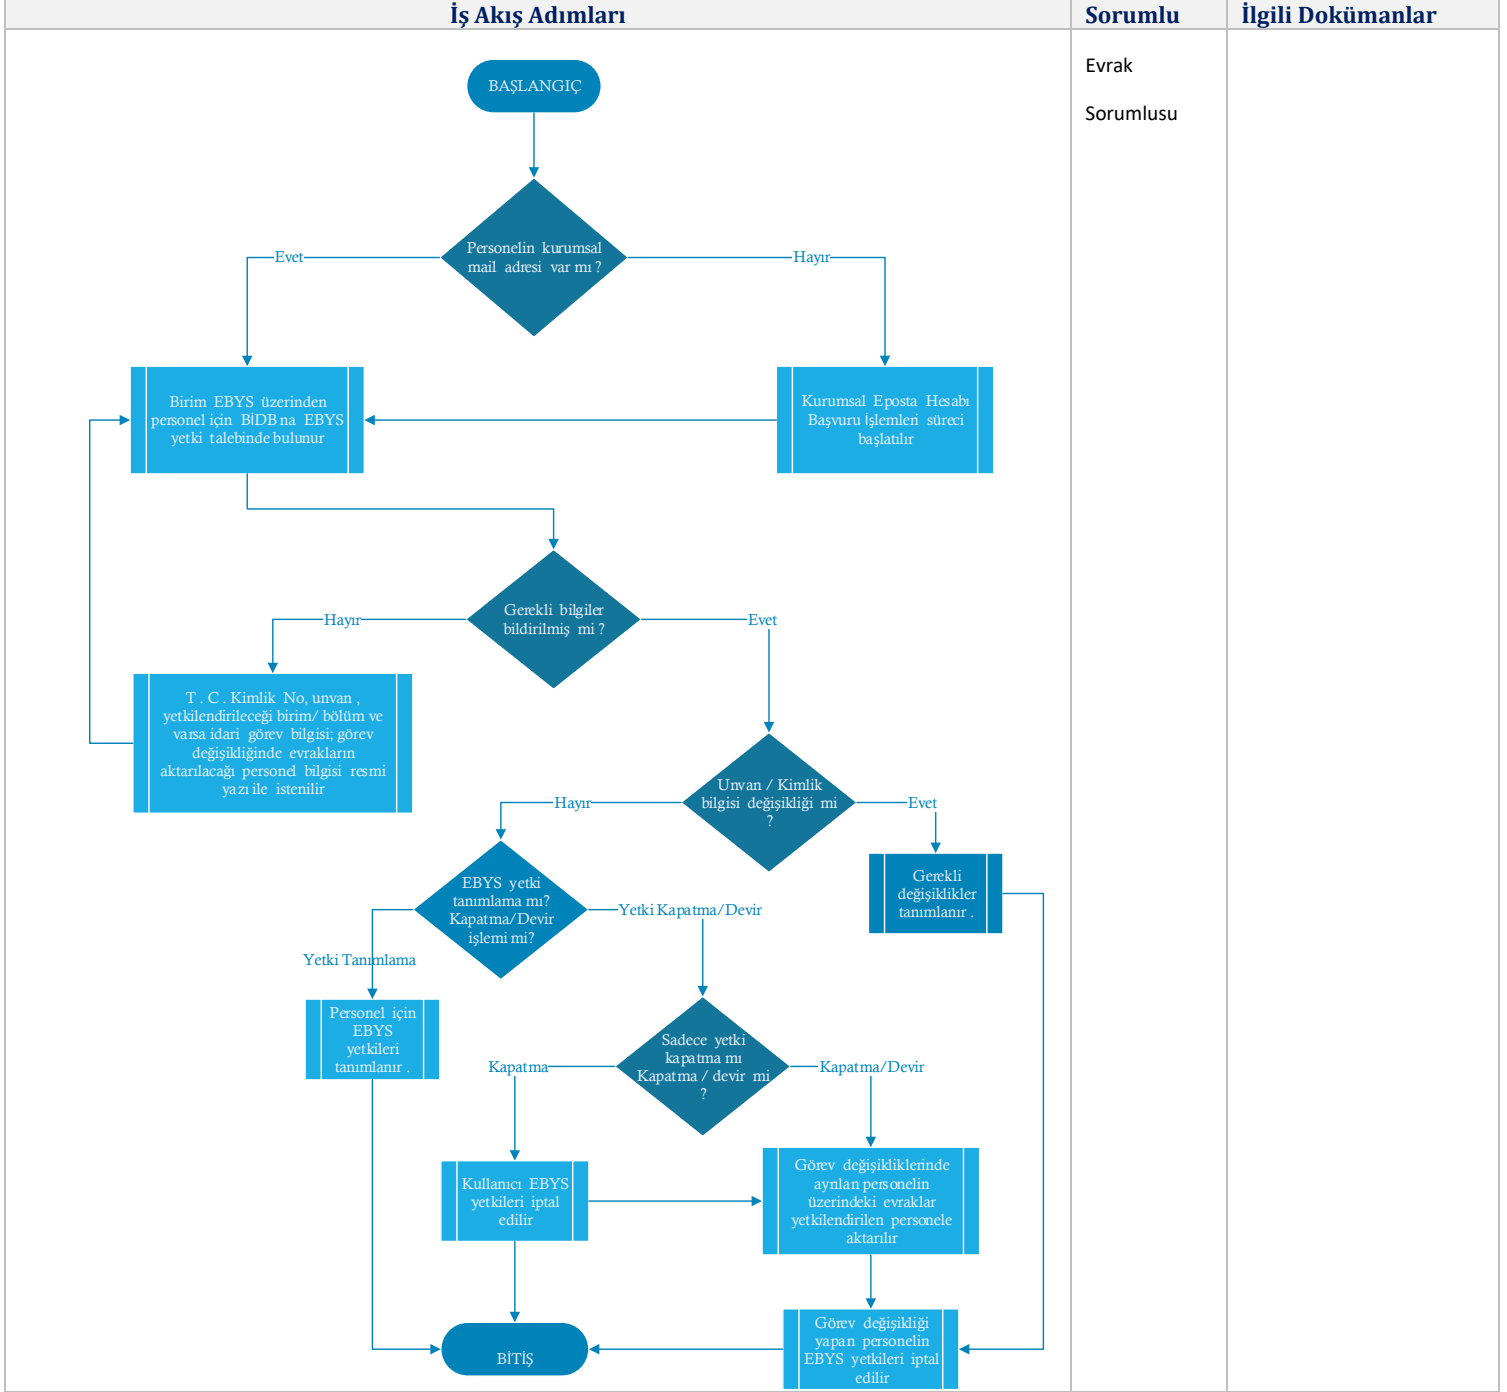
| İş Akış Adımları | Sorumlu | İlgili Dokümanlar |
|---|---|---|
| | Evrak Sorumlusu | |

BAŞLANGIÇ

Personelin kurumsal mail adresi var mı ?

Evet

Hayır

Birim EBYS üzerinden personel için BİDB na EBYS yetki talebinde bulunur

Kurumsal Eposta Hesabı Başvuru İşlemleri süreci başlatılır

Gerekli bilgiler bildirilmiş mi ?

Hayır

Evet

T . C . Kimlik No, unvan , yetkilendirileceği birim/ bölüm ve varsa idari görev bilgisi; görev değişikliğinde evrakların aktarılacağı personel bilgisi resmi yazı ile istenilir

Unvan / Kimlik bilgisi değişikliği mi ?

Hayır

Evet

Gerekli değişiklikler tanımlanır .

EBYS yetki tanımlama mı? Kapatma/Devir işlemi mi?

Yetki Kapatma/Devir

Yetki Tanımlama

Personel için EBYS yetkileri tanımlanır .

Sadece yetki kapatma mı Kapatma / devir mi ?

Kapatma

Kapatma/Devir

Kullanıcı EBYS yetkileri iptal edilir

Görev değişikliklerinde ayrılan personelin üzerindeki evraklar yetkilendirilen personele aktarılır

Görev değişikliği yapan personelin EBYS yetkileri iptal edilir

BİTİŞ